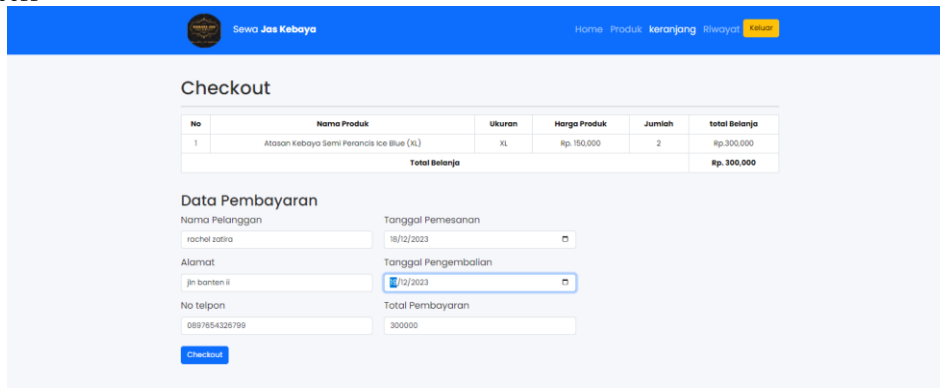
Sewa Jas Kebaya

Home Produk keranjang Riwayat Keluar

Checkout

| No | Nama Produk | Ukuran | Harga Produk | Jumlah | total Belanja |
|---|---|---|---|---|---|
| 1 | Atasan Kebaya Semi Perancis Ice Blue (XL) | XL | Rp. 150,000 | 2 | Rp.300,000 |
| Total Belanja | | | | | Rp. 300,000 |

Data Pembayaran

Nama Pelanggan
rachel zafira

Tanggal Pemesanan
18/12/2023

Alamat
jln banten ii

Tanggal Pengembalian
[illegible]/12/2023

No telpon
0897654326799

Total Pembayaran
300000

Checkout